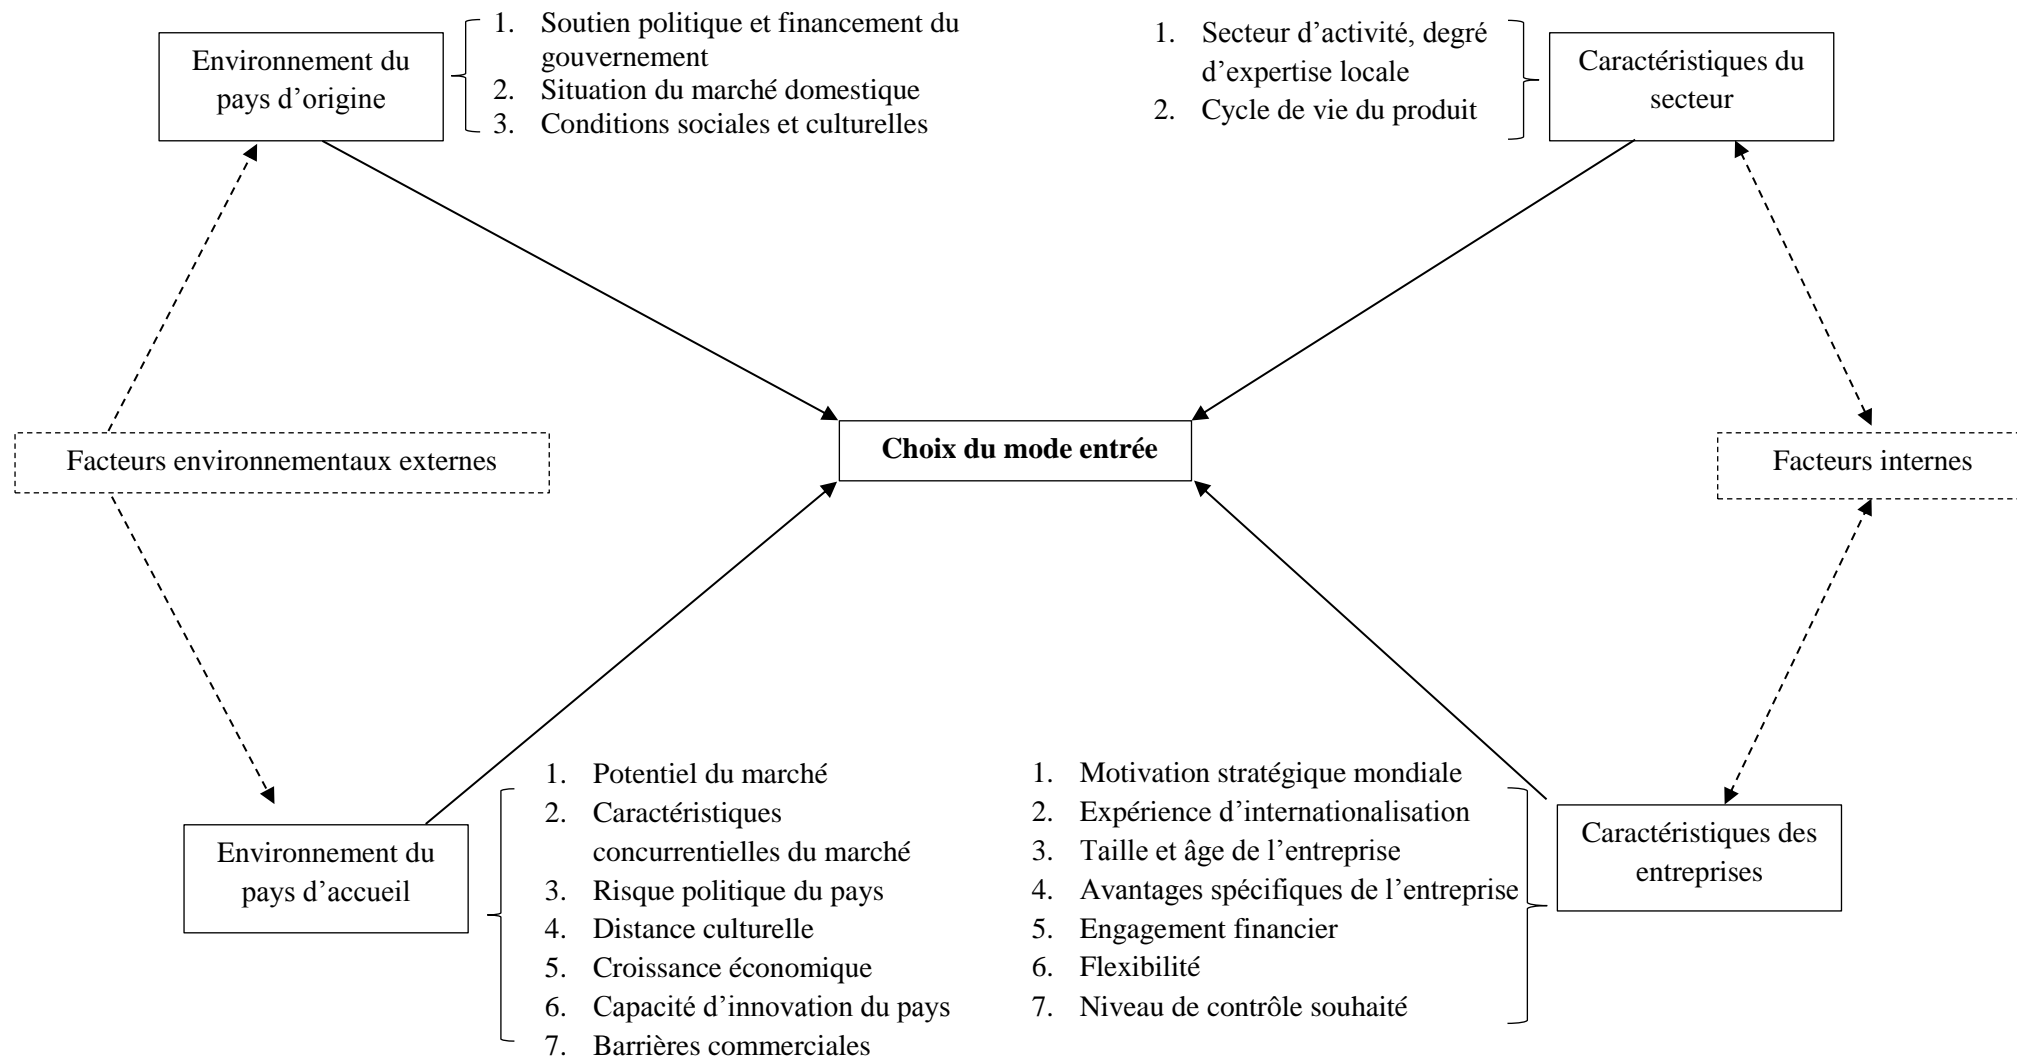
Environnement du pays d'origine

1. Soutien politique et financement du gouvernement
2. Situation du marché domestique
3. Conditions sociales et culturelles

1. Secteur d'activité, degré d'expertise locale
2. Cycle de vie du produit

Caractéristiques du secteur

Facteurs environnementaux externes

**Choix du mode entrée**

Facteurs internes

Environnement du pays d'accueil

1. Potentiel du marché
2. Caractéristiques concurrentielles du marché
3. Risque politique du pays
4. Distance culturelle
5. Croissance économique
6. Capacité d'innovation du pays
7. Barrières commerciales

1. Motivation stratégique mondiale
2. Expérience d'internationalisation
3. Taille et âge de l'entreprise
4. Avantages spécifiques de l'entreprise
5. Engagement financier
6. Flexibilité
7. Niveau de contrôle souhaité

Caractéristiques des entreprises